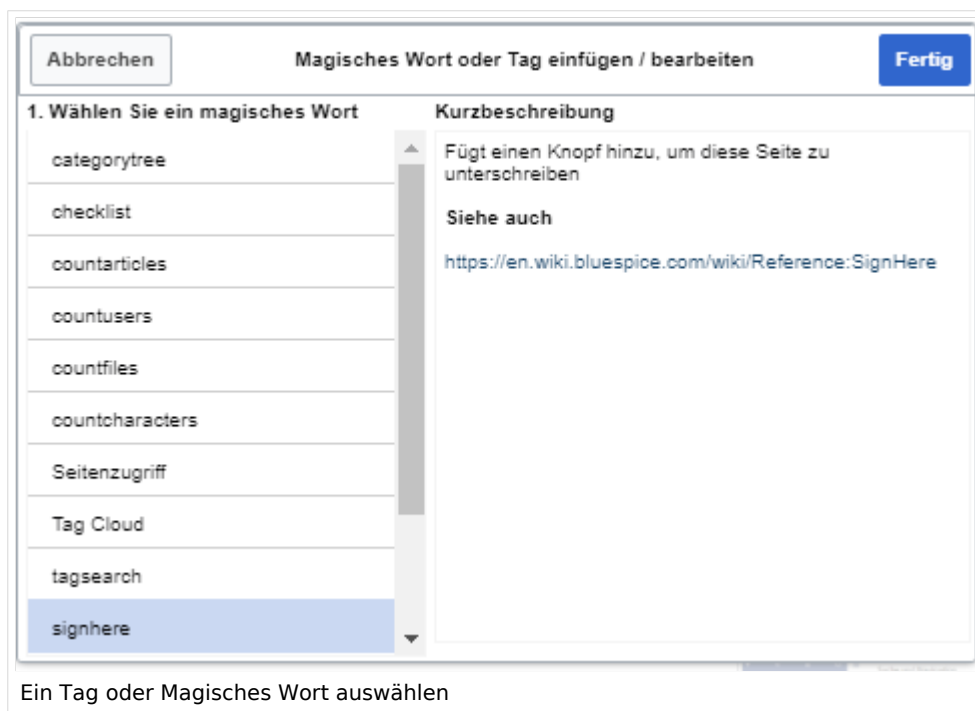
Abbrechen

Magisches Wort oder Tag einfügen / bearbeiten

Fertig

1. Wählen Sie ein magisches Wort

categorytree

checklist

countarticles

countusers

countfiles

countcharacters

Seitenzugriff

Tag Cloud

tagsearch

signhere

Kurzbeschreibung

Fügt einen Knopf hinzu, um diese Seite zu unterschreiben

Siehe auch

https://en.wiki.bluespice.com/wiki/Reference:SignHere

Ein Tag oder Magisches Wort auswählen